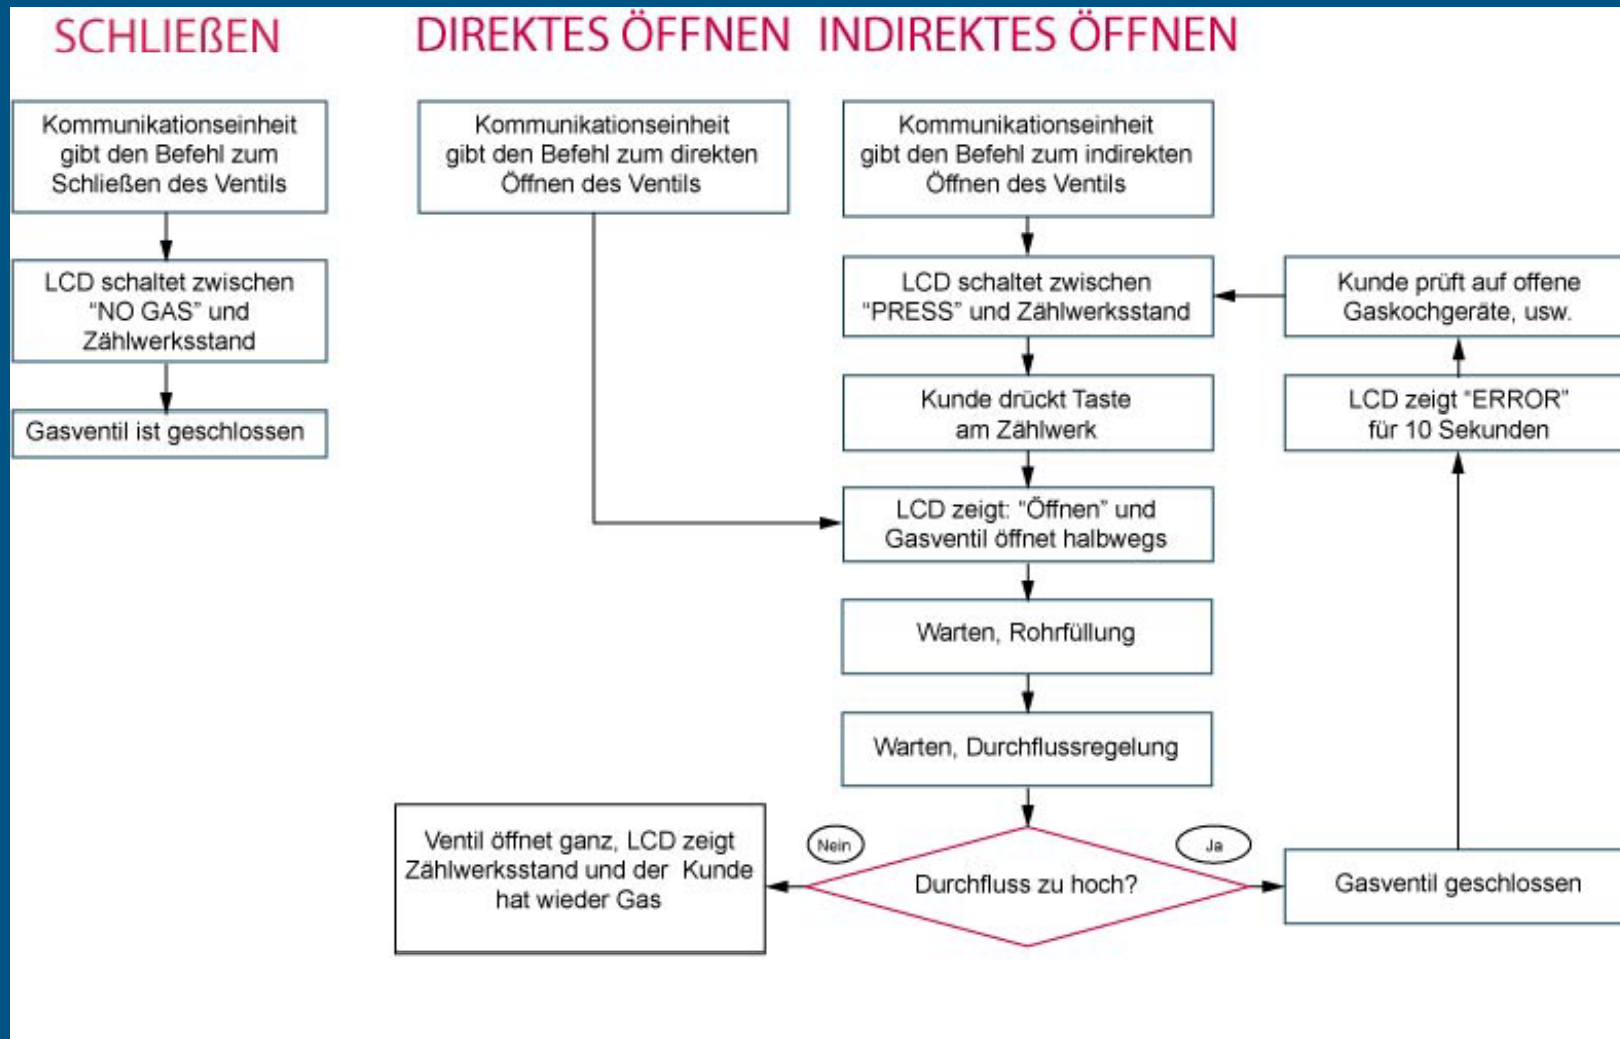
SCHLIEßEN

Kommunikationseinheit gibt den Befehl zum Schließen des Ventils

LCD schaltet zwischen "NO GAS" und Zählwerksstand

Gasventil ist geschlossen

DIREKTES ÖFFNEN

Kommunikationseinheit gibt den Befehl zum direkten Öffnen des Ventils

INDIREKTES ÖFFNEN

Kommunikationseinheit gibt den Befehl zum indirekten Öffnen des Ventils

LCD schaltet zwischen "PRESS" und Zählwerksstand

Kunde prüft auf offene Gaskochgeräte, usw.

Kunde drückt Taste am Zählwerk

LCD zeigt "ERROR" für 10 Sekunden

LCD zeigt: "Öffnen" und Gasventil öffnet halbwegs

Warten, Rohrfüllung

Warten, Durchflussregelung

Ventil öffnet ganz, LCD zeigt Zählwerksstand und der Kunde hat wieder Gas

Nein

Durchfluss zu hoch?

Ja

Gasventil geschlossen